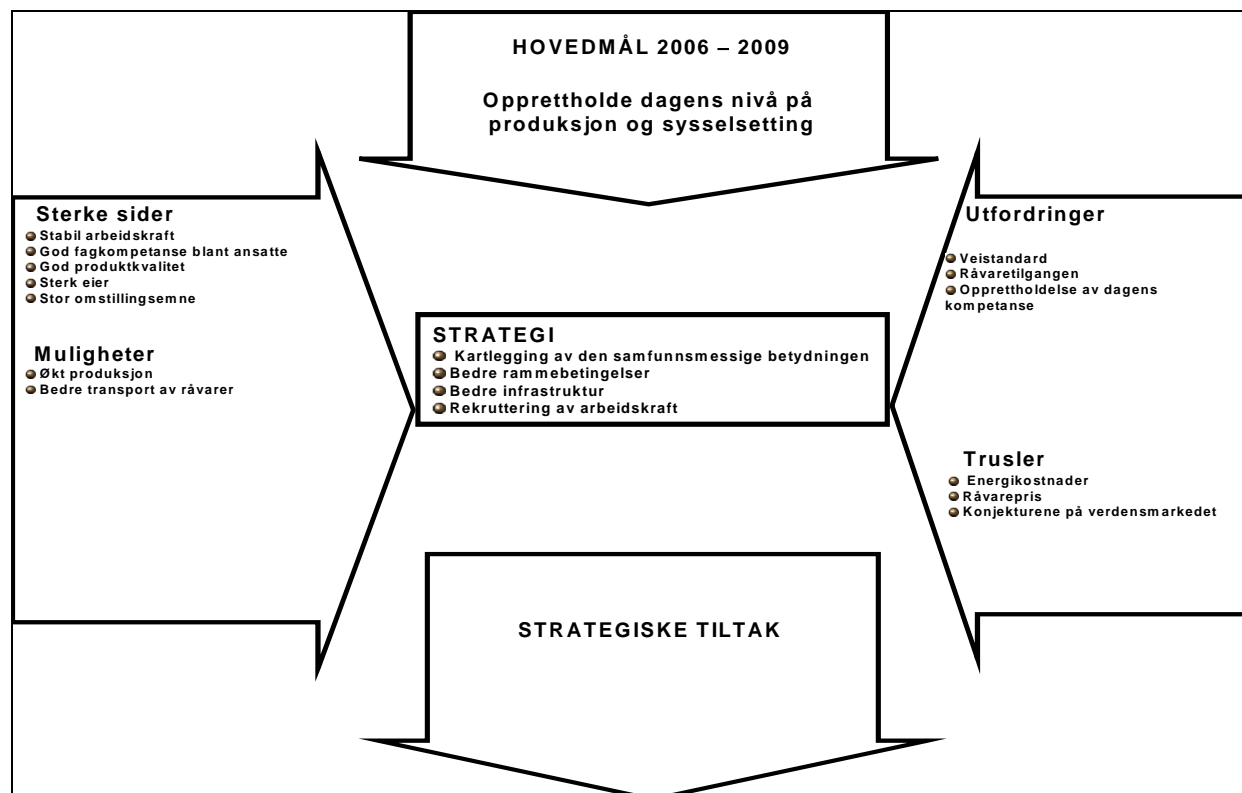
HOVEDMÅL 2006 – 2009

Opprettholde dagens nivå på produksjon og sysselsetting

Sterke sider
Stabil arbeidskraft
God fagkompetanse blant ansatte
God produktkvalitet
Sterk eier
Stor omstillingsemne

Muligheter
Økt produksjon
Bedre transport av råvarer

STRATEGI
Kartlegging av den samfunnsmessige betydningen
Bedre rammebetingelser
Bedre infrastruktur
Rekruttering av arbeidskraft

Utfordringer
Veistandard
Råvaretilgangen
Opprettholdelse av dagens kompetanse

Trusler
Energikostnader
Råvarepris
Konjekturene på verdensmarkedet

STRATEGISKE TILTAK